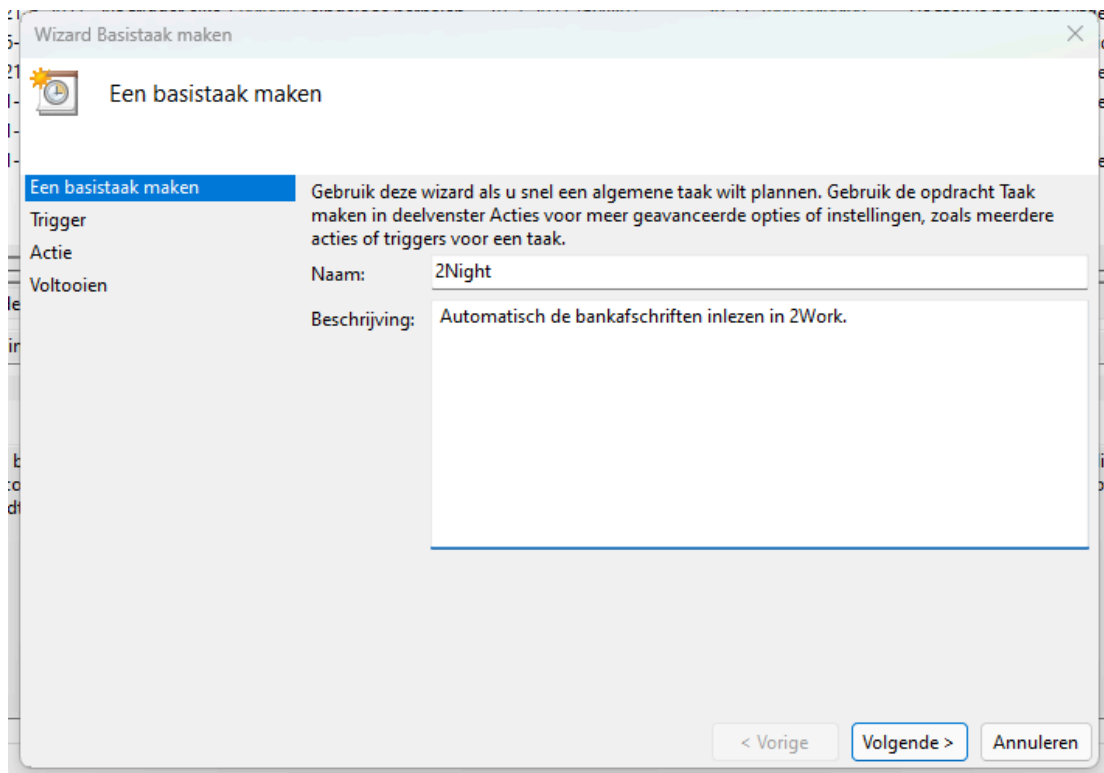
Wizard Basistaak maken

Een basistaak maken

Een basistaak maken
Trigger
Actie
Voltooien

Gebruik deze wizard als u snel een algemene taak wilt plannen. Gebruik de opdracht Taak maken in deelvenster Acties voor meer geavanceerde opties of instellingen, zoals meerdere acties of triggers voor een taak.

Naam: 2Night

Beschrijving: Automatisch de bankafschriften inlezen in 2Work.

< Vorige
Volgende >
Annuleren